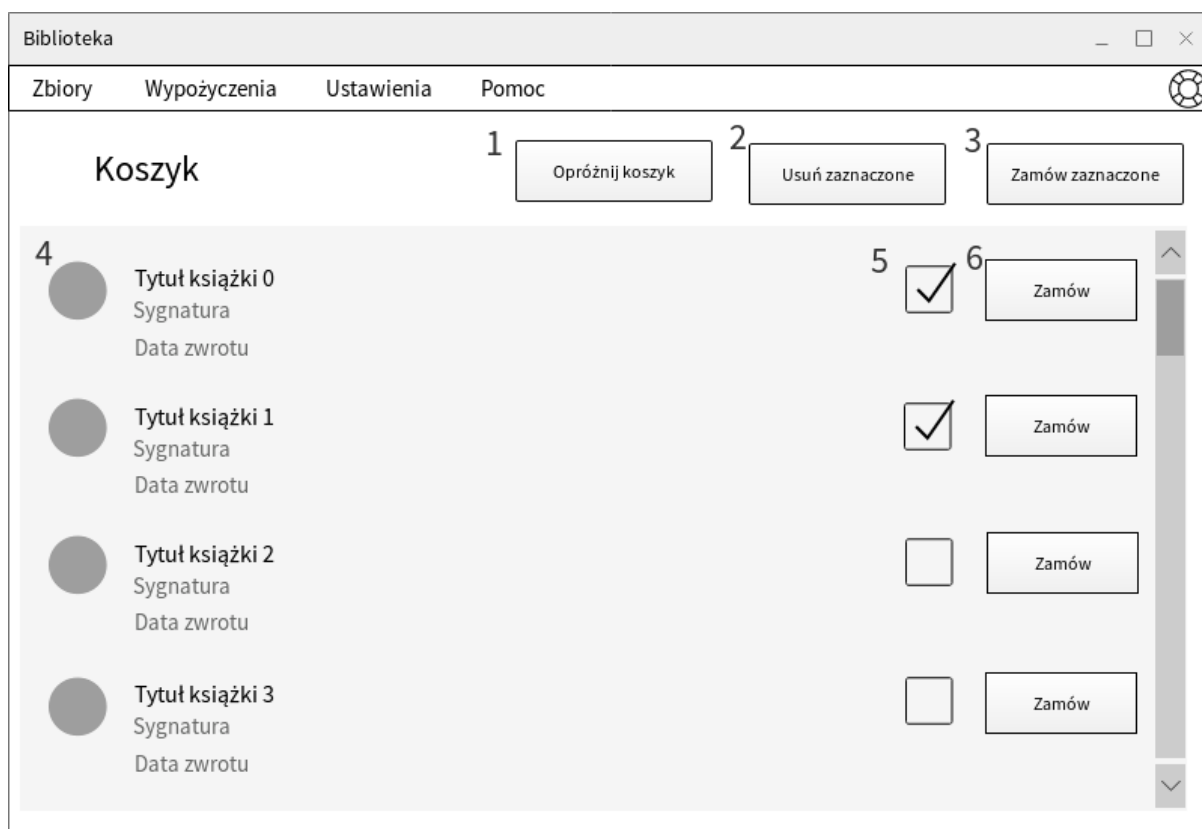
Biblioteka

Zbiory Wypożyczenia Ustawienia Pomoc

Koszyk

1 Opróżnij koszyk

2 Usuń zaznaczone

3 Zamów zaznaczone

4

Tytuł książki 0
Sygnatura
Data zwrotu

5 6 Zamów

Tytuł książki 1
Sygnatura
Data zwrotu

Zamów

Tytuł książki 2
Sygnatura
Data zwrotu

Zamów

Tytuł książki 3
Sygnatura
Data zwrotu

Zamów